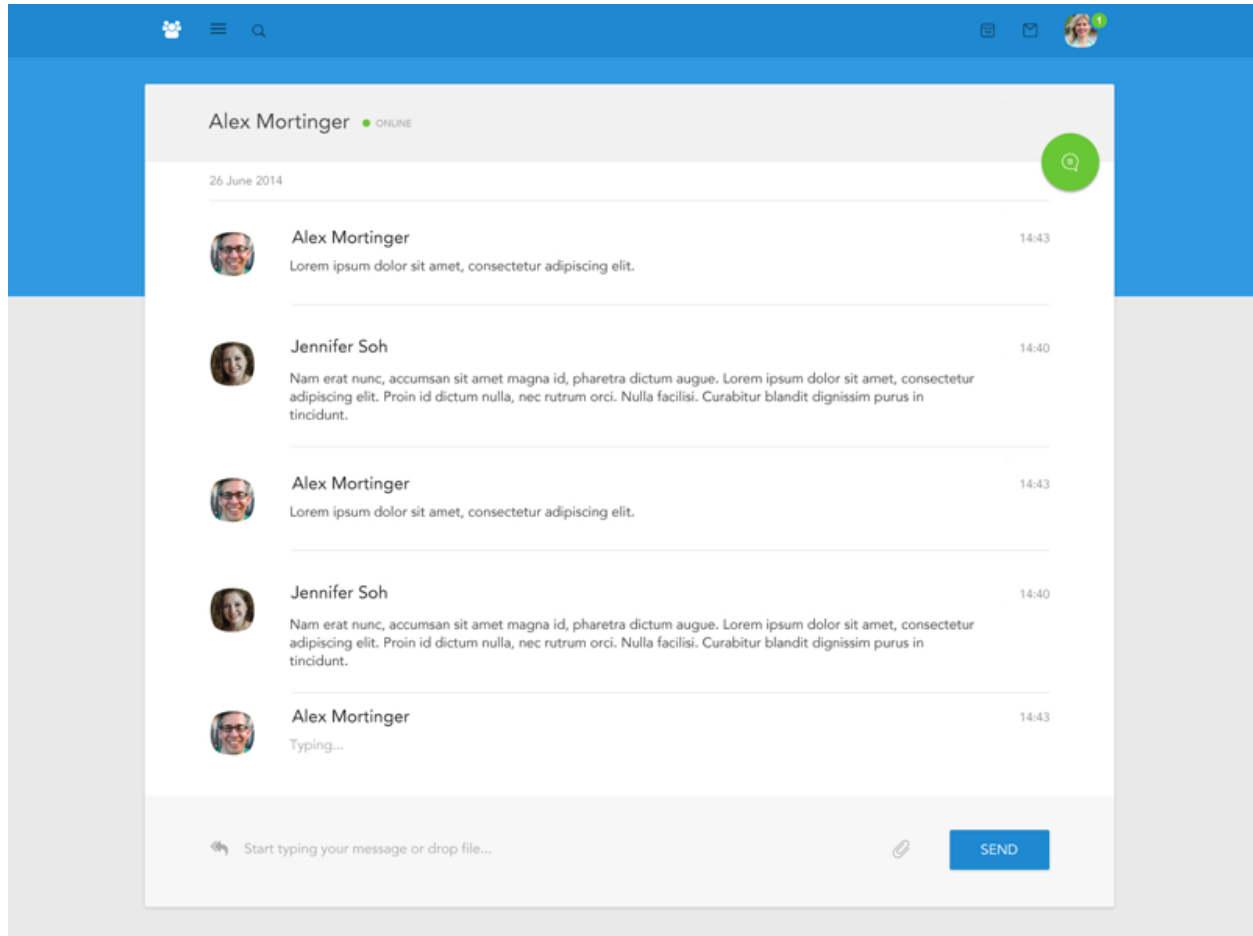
1

Alex Mortinger ONLINE

26 June 2014

Alex Mortinger 14:43
Lorem ipsum dolor sit amet, consectetur adipiscing elit.

Jennifer Soh 14:40
Nam erat nunc, accumsan sit amet magna id, pharetra dictum augue. Lorem ipsum dolor sit amet, consectetur adipiscing elit. Proin id dictum nulla, nec rutrum orci. Nulla facilisi. Curabitur blandit dignissim purus in tincidunt.

Alex Mortinger 14:43
Lorem ipsum dolor sit amet, consectetur adipiscing elit.

Jennifer Soh 14:40
Nam erat nunc, accumsan sit amet magna id, pharetra dictum augue. Lorem ipsum dolor sit amet, consectetur adipiscing elit. Proin id dictum nulla, nec rutrum orci. Nulla facilisi. Curabitur blandit dignissim purus in tincidunt.

Alex Mortinger 14:43
Typing...

Start typing your message or drop file...

SEND